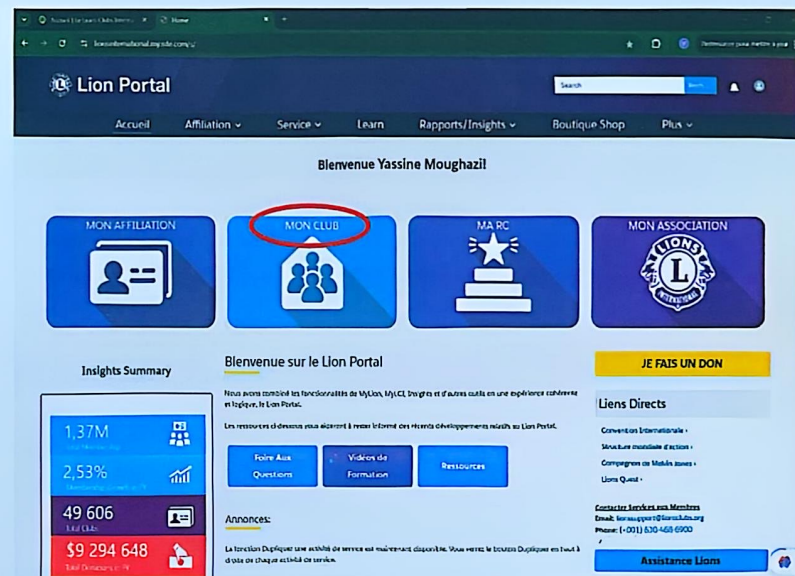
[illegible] Home

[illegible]

Lion Portal

Search

Accueil Affiliation Service Learn Rapports/Insights Boutique Shop Plus

Bienvenue Yassine Moughazi!

MON AFFILIATION

MON CLUB

MA RC

MON ASSOCIATION

LIONS

Insights Summary

1,37M

2,53%

49 606
Total Clubs

$9 294 648
Total Donations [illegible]

Bienvenue sur le Lion Portal

Nous avons combiné les fonctionnalités de MyLion, MyLCI, Insights et d'autres outils en une expérience cohérente et logique, le Lion Portal.

Les ressources ci-dessous vous aideront à rester informé des récents développements relatifs au Lion Portal.

Foire Aux Questions

Vidéos de Formation

Ressources

Annonces:

La fonction Dupliquer une activité de service est maintenant disponible. Vous verrez le bouton Dupliquer en haut à droite de chaque activité de service.

JE FAIS UN DON

Liens Directs

Convention Internationale ›

Structure mondiale d'action ›

Campagnes de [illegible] ›

Lions Quest ›

Contacter Services aux Membres
Email: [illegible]
Phone: (+001) 630 468 6900

Assistance Lions